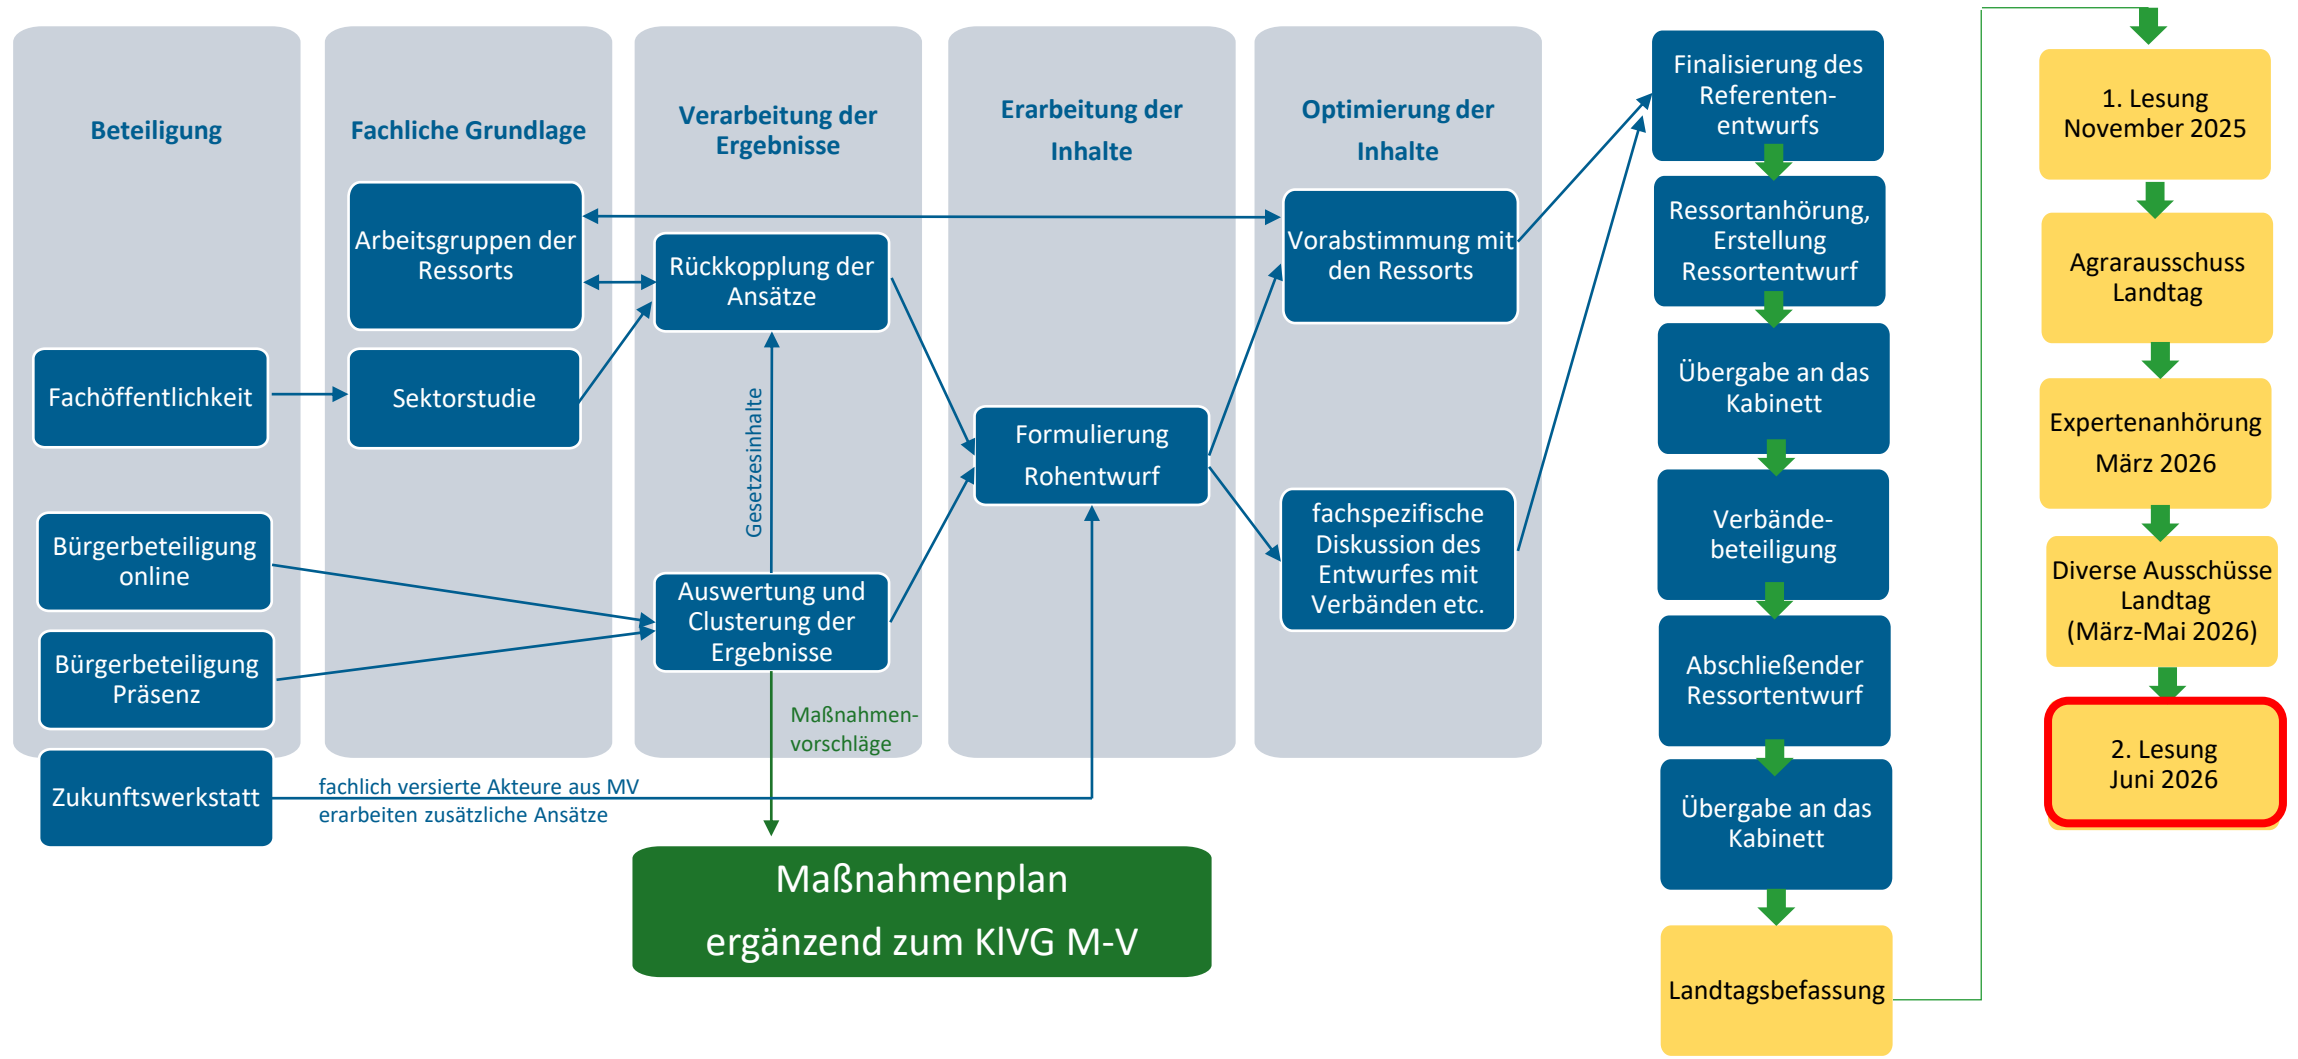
Beteiligung

Fachliche Grundlage

Verarbeitung der Ergebnisse

Erarbeitung der Inhalte

Optimierung der Inhalte

Arbeitsgruppen der Ressorts

Rückkopplung der Ansätze

Vorabstimmung mit den Ressorts

Fachöffentlichkeit

Sektorstudie

Gesetzesinhalte

Formulierung Rohentwurf

Bürgerbeteiligung online

Bürgerbeteiligung Präsenz

Auswertung und Clusterung der Ergebnisse

fachspezifische Diskussion des Entwurfes mit Verbänden etc.

Maßnahmen-vorschläge

Zukunftswerkstatt

fachlich versierte Akteure aus MV erarbeiten zusätzliche Ansätze

Maßnahmenplan ergänzend zum KlVG M-V

Finalisierung des Referenten-entwurfs

Ressortanhörung, Erstellung Ressortentwurf

Übergabe an das Kabinett

Verbände-beteiligung

Abschließender Ressortentwurf

Übergabe an das Kabinett

Landtagsbefassung

1. Lesung November 2025

Agrarausschuss Landtag

Expertenanhörung März 2026

Diverse Ausschüsse Landtag (März-Mai 2026)

2. Lesung Juni 2026